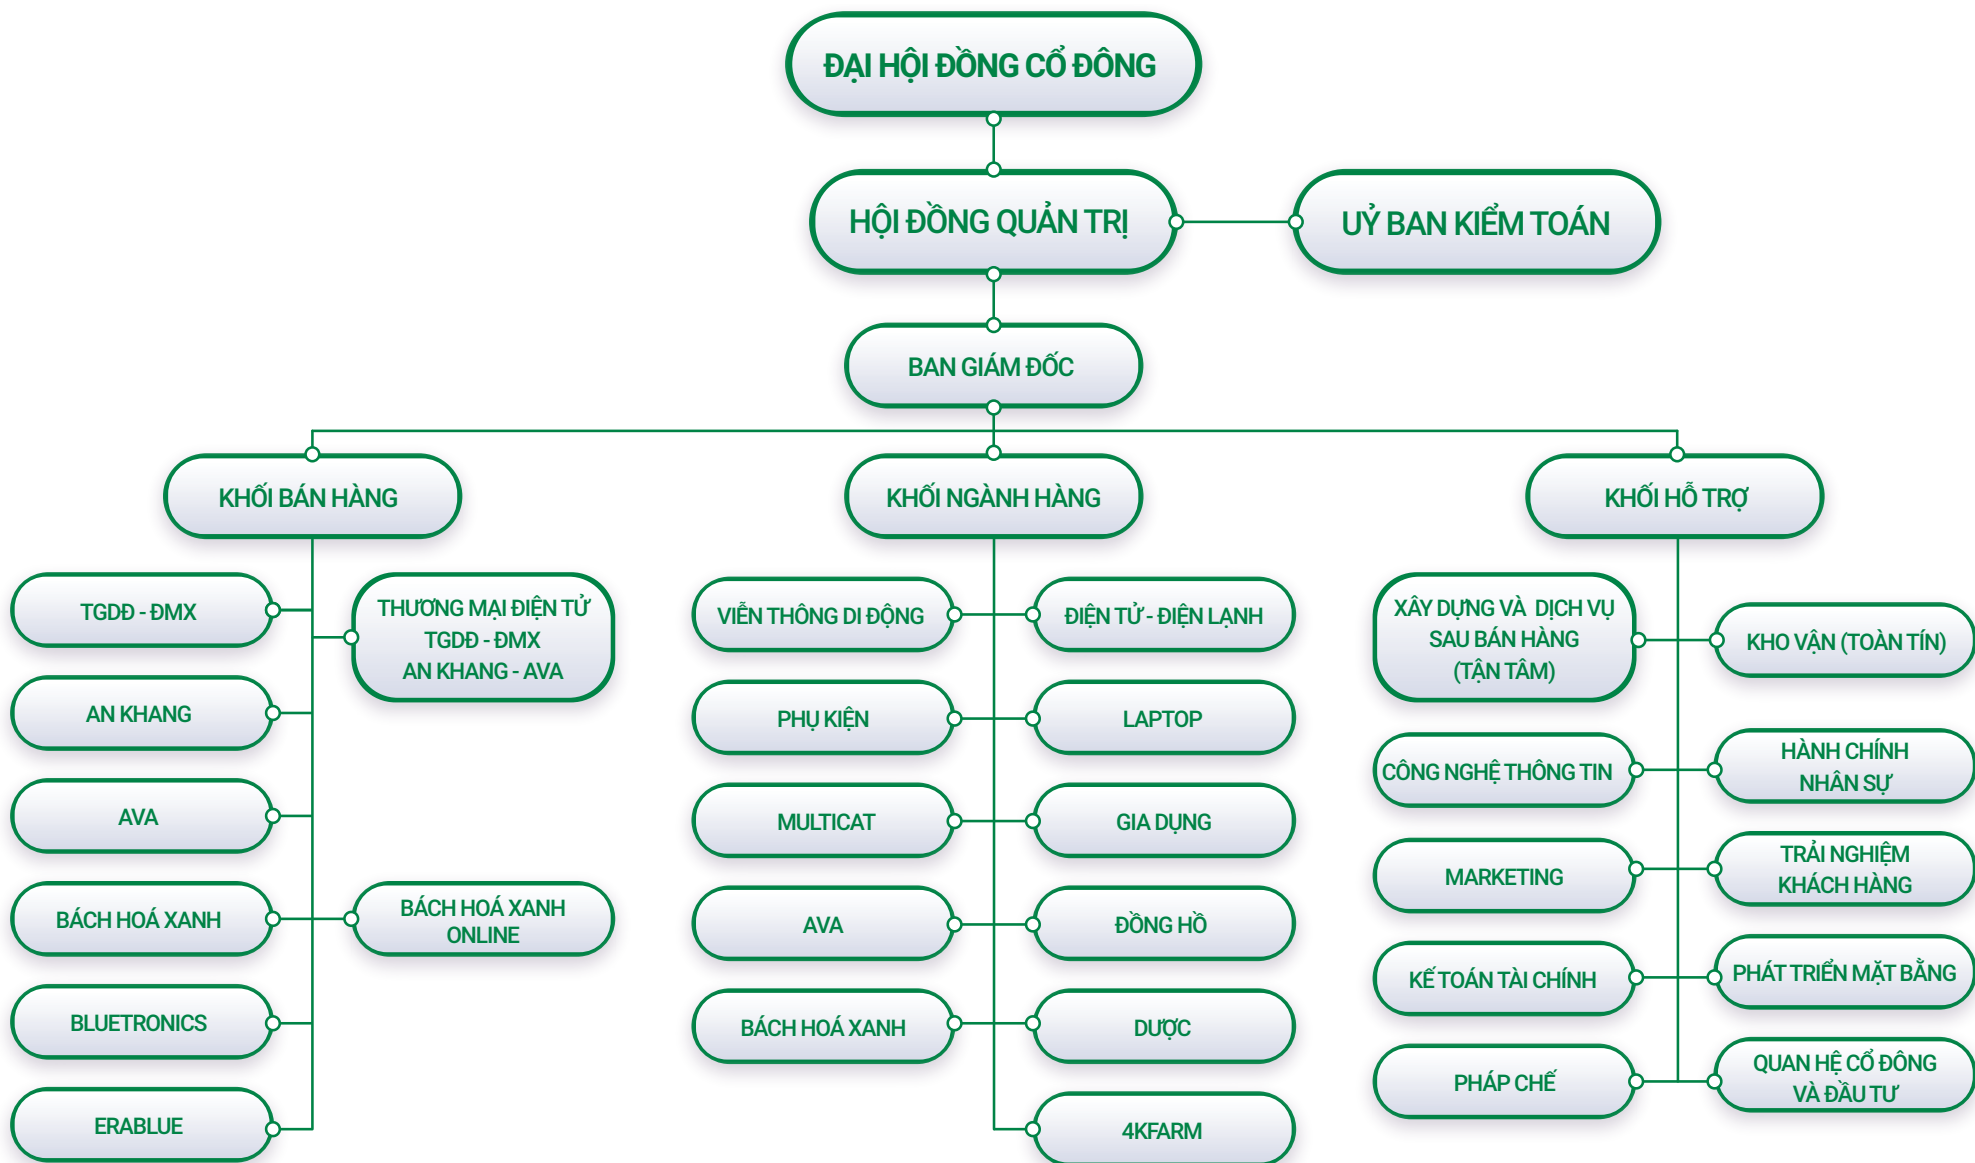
ĐẠI HỘI ĐỒNG CỔ ĐÔNG

HỘI ĐỒNG QUẢN TRỊ

UỶ BAN KIỂM TOÁN

BAN GIÁM ĐỐC

KHỐI BÁN HÀNG

TGDĐ - ĐMX

THƯƠNG MẠI ĐIỆN TỬ TGDĐ - ĐMX AN KHANG - AVA

AN KHANG

AVA

BÁCH HOÁ XANH

BÁCH HOÁ XANH ONLINE

BLUETRONICS

ERABLUE

KHỐI NGÀNH HÀNG

VIỄN THÔNG DI ĐỘNG

ĐIỆN TỬ - ĐIỆN LẠNH

PHỤ KIỆN

LAPTOP

MULTICAT

GIA DỤNG

AVA

ĐỒNG HỒ

BÁCH HOÁ XANH

DƯỢC

4KFARM

KHỐI HỖ TRỢ

XÂY DỰNG VÀ DỊCH VỤ SAU BÁN HÀNG (TẬN TÂM)

KHO VẬN (TOÀN TÍN)

CÔNG NGHỆ THÔNG TIN

HÀNH CHÍNH NHÂN SỰ

MARKETING

TRẢI NGHIỆM KHÁCH HÀNG

KẾ TOÁN TÀI CHÍNH

PHÁT TRIỂN MẶT BẰNG

PHÁP CHẾ

QUAN HỆ CỔ ĐÔNG VÀ ĐẦU TƯ